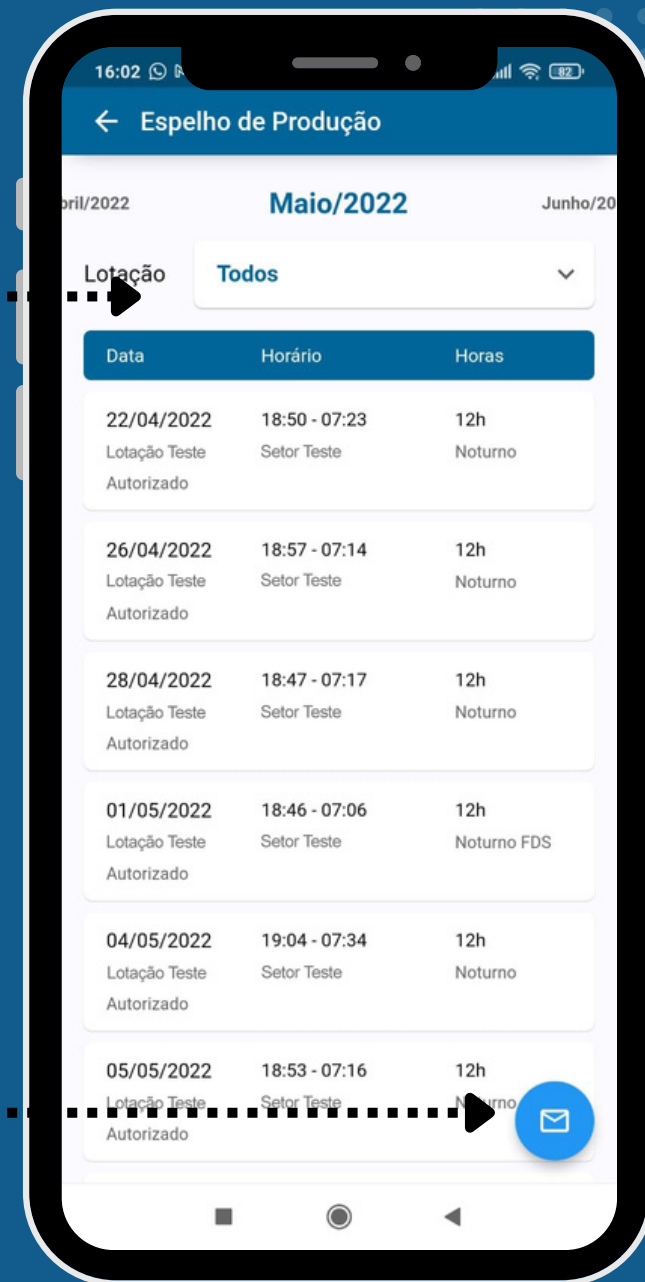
16:02

82

← Espelho de Produção

bril/2022 Maio/2022 Junho/20

Lotação Todos

| Data | Horário | Horas |
|---|---|---|
| 22/04/2022 Lotação Teste Autorizado | 18:50 - 07:23 Setor Teste | 12h Noturno |
| 26/04/2022 Lotação Teste Autorizado | 18:57 - 07:14 Setor Teste | 12h Noturno |
| 28/04/2022 Lotação Teste Autorizado | 18:47 - 07:17 Setor Teste | 12h Noturno |
| 01/05/2022 Lotação Teste Autorizado | 18:46 - 07:06 Setor Teste | 12h Noturno FDS |
| 04/05/2022 Lotação Teste Autorizado | 19:04 - 07:34 Setor Teste | 12h Noturno |
| 05/05/2022 Lotação Teste Autorizado | 18:53 - 07:16 Setor Teste | 12h N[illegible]rno |